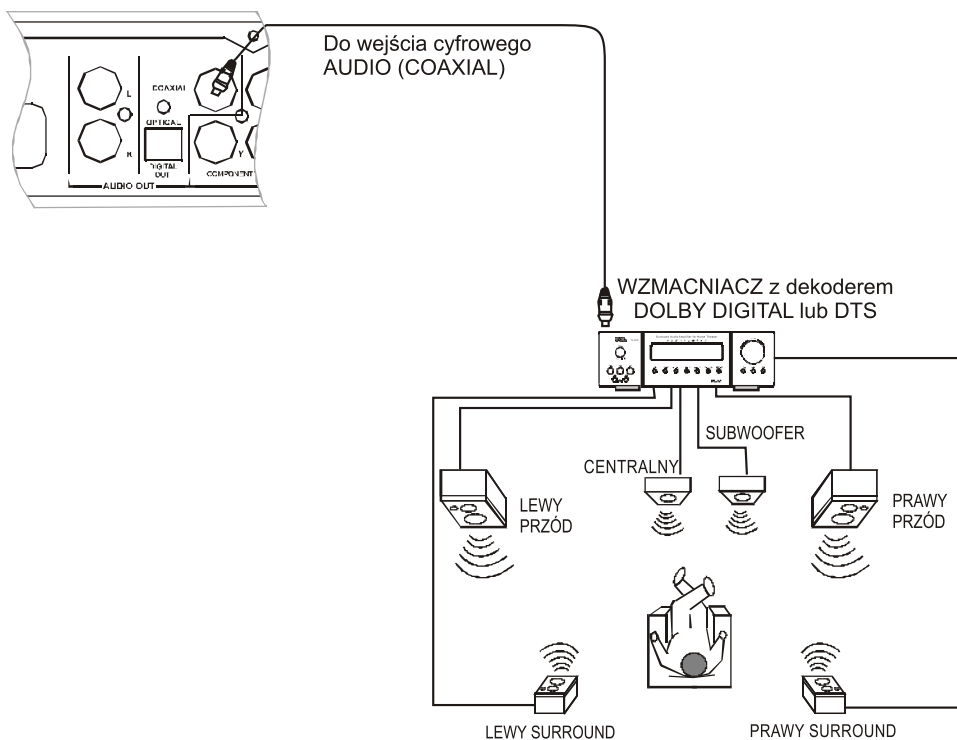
Do wejścia cyfrowego AUDIO (COAXIAL)

L
R
COAXIAL
OPTICAL
DIGITAL OUT
AUDIO OUT
Y
COMPONENT

WZMACNIACZ z dekoderem DOLBY DIGITAL lub DTS

SUBWOOFER
CENTRALNY
LEWY PRZÓD
PRAWY PRZÓD
LEWY SURROUND
PRAWY SURROUND